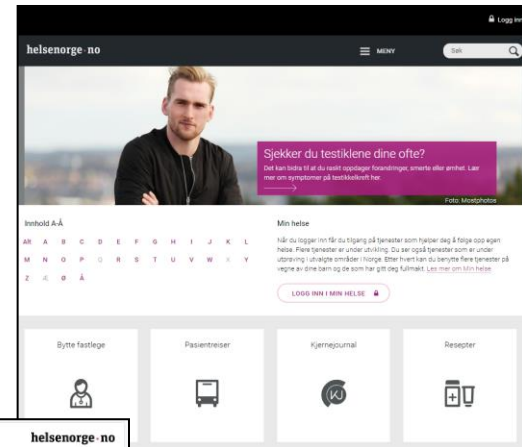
Logg inn

helsenorge·no

MENY

Søk

Sjekker du testiklene dine ofte?

Det kan bidra til at du raskt oppdager forandringer, smerte eller ømhet. Lær mer om symptomer på testikkelkreft her.

Foto: Mostphotos

Innhold A-Å

AR A B C D E F G H I J K L
M N O P Q R S T U V W Y
Z Æ Ø Å

Min helse

Når du logger inn får du tilgang på tjenester som hjelper deg å følge opp egen helse. Flere tjenester er under utvikling. Du ser også tjenester som er under utprøving i utvalgte områder i Norge. Etter hvert kan du benytte flere tjenester på vegne av dine barn og de som har gitt deg fullmakt. Les mer om Min helse

LOGG INN I MIN HELSE

Bytte fastlege

Pasientreiser

Kjernejournal

Resepter

helsenorge·no